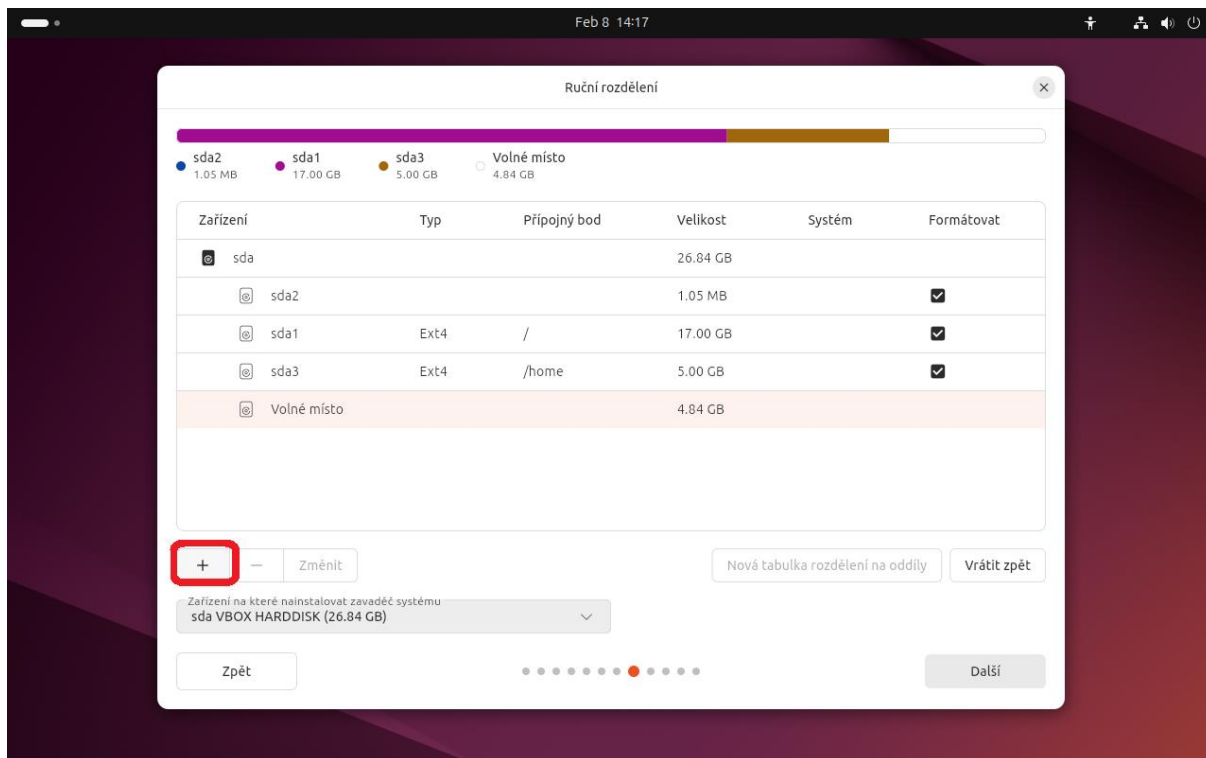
Feb 8 14:17

Ruční rozdělení

sda2
1.05 MB
sda1
17.00 GB
sda3
5.00 GB
Volné místo
4.84 GB

| Zařízení | Typ | Přípojný bod | Velikost | Systém | Formátovat |
|---|---|---|---|---|---|
| sda | | | 26.84 GB | | |
| sda2 | | | 1.05 MB | | ☑ |
| sda1 | Ext4 | / | 17.00 GB | | ☑ |
| sda3 | Ext4 | /home | 5.00 GB | | ☑ |
| Volné místo | | | 4.84 GB | | |

+ — Změnit

Nová tabulka rozdělení na oddíly

Vrátit zpět

Zařízení na které nainstalovat zavaděč systému
sda VBOX HARDDISK (26.84 GB)

Zpět

Další